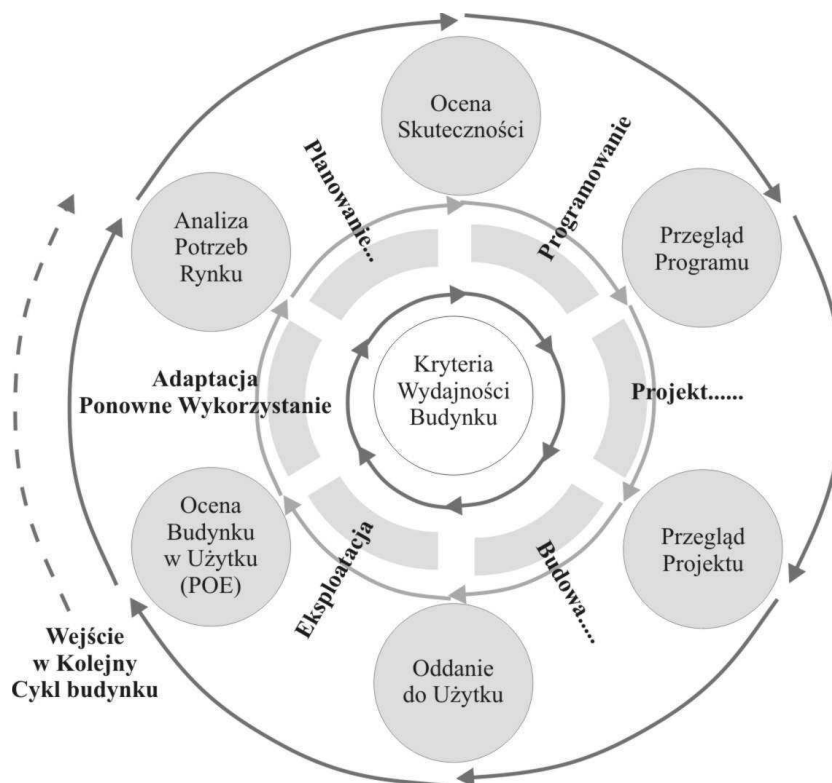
Ocena Skuteczności

Planowanie...

Programowanie

Analiza Potrzeb Rynku

Przegląd Programu

Kryteria Wydajności Budynku

Adaptacja Ponowne Wykorzystanie

Projekt......

Ocena Budynku w Użytku (POE)

Przegląd Projektu

Eksploatacja

Budowa.....

Oddanie do Użytku

Wejście w Kolejny Cykl budynku